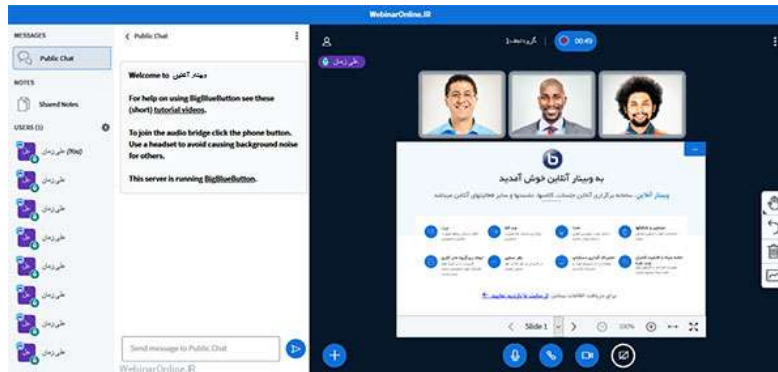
WebinarOnline.IR

MESSAGES

Public Chat

NOTES

Shared Notes

USERS (5)

علی زمان (You)

علی زمان

علی زمان

علی زمان

علی زمان

علی زمان

علی زمان

علی زمان

Public Chat

Welcome to وبینار آنلاین

For help on using BigBlueButton see these (short) tutorial videos.

To join the audio bridge click the phone button. Use a headset to avoid causing background noise for others.

This server is running BigBlueButton.

Send message to Public Chat

WebinarOnline.IR

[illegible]

00:49

علی زمان

به وبینار آنلاین خوش آمدید

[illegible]

Slide 1

100%